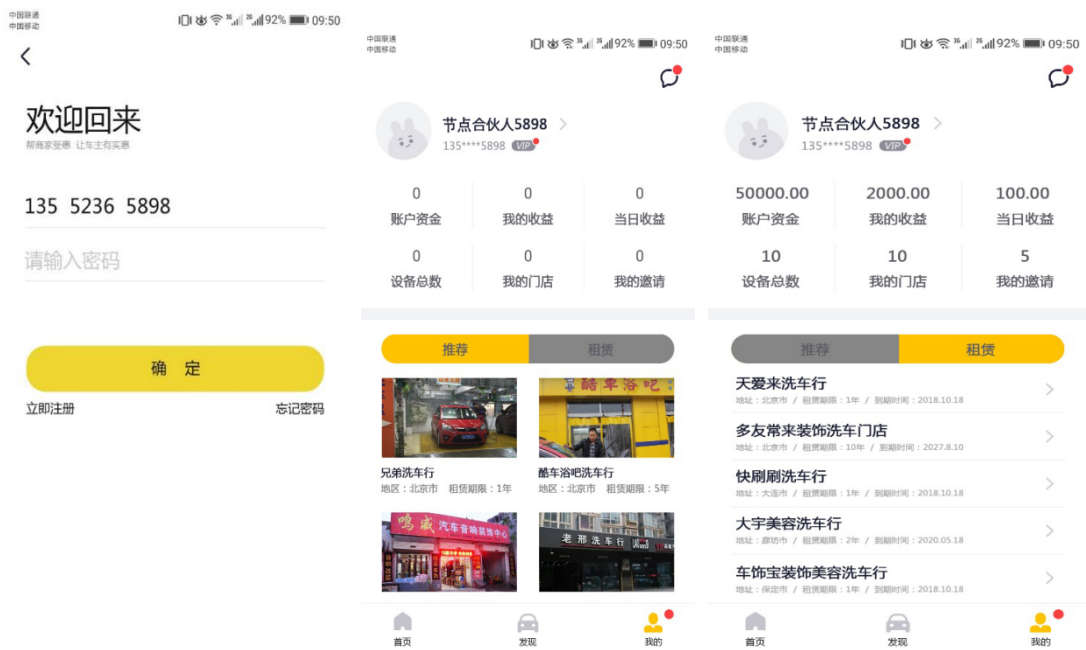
中国联通
中国移动
92% 09:50

欢迎回来
帮商家受惠 让车主有实惠

135 5236 5898

请输入密码

确 定

立即注册
忘记密码

中国联通
中国移动
92% 09:50

节点合伙人5898
135****5898 VIP

| 0 | 0 | 0 |
|---|---|---|
| 账户资金 | 我的收益 | 当日收益 |
| 0 | 0 | 0 |
| 设备总数 | 我的门店 | 我的邀请 |

推荐
租赁

酷车浴吧

兄弟洗车行
地区：北京市 租赁期限：1年

酷车浴吧洗车行
地区：北京市 租赁期限：5年

鸣威 汽车音响装饰中心

老 邢 洗 车 行

首页
发现
我的

中国联通
中国移动
92% 09:50

节点合伙人5898
135****5898 VIP

| 50000.00 | 2000.00 | 100.00 |
|---|---|---|
| 账户资金 | 我的收益 | 当日收益 |
| 10 | 10 | 5 |
| 设备总数 | 我的门店 | 我的邀请 |

推荐
租赁

天爱来洗车行
地址：北京市 / 租赁期限：1年 / 到期时间：2018.10.18

多友常来装饰洗车门店
地址：北京市 / 租赁期限：10年 / 到期时间：2027.8.10

快刷刷洗车行
地址：大连市 / 租赁期限：1年 / 到期时间：2018.10.18

大宇美容洗车行
地址：廊坊市 / 租赁期限：2年 / 到期时间：2020.05.18

车饰宝装饰美容洗车行
地址：保定市 / 租赁期限：1年 / 到期时间：2018.10.18

首页
发现
我的